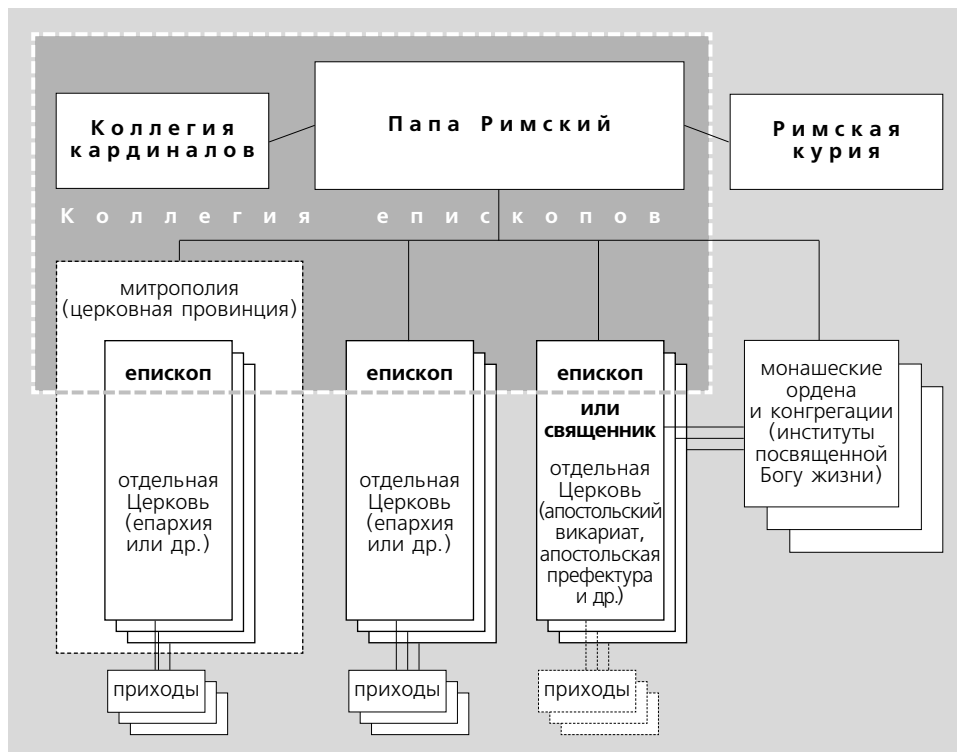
Коллегия кардиналов

Папа Римский

Римская курия

Коллегия епископов

митрополия (церковная провинция)

епископ

отдельная Церковь (епархия или др.)

епископ

отдельная Церковь (епархия или др.)

епископ или священник

отдельная Церковь (апостольский викариат, апостольская префектура и др.)

монашеские ордена и конгрегации (институты посвященной Богу жизни)

приходы

приходы

приходы